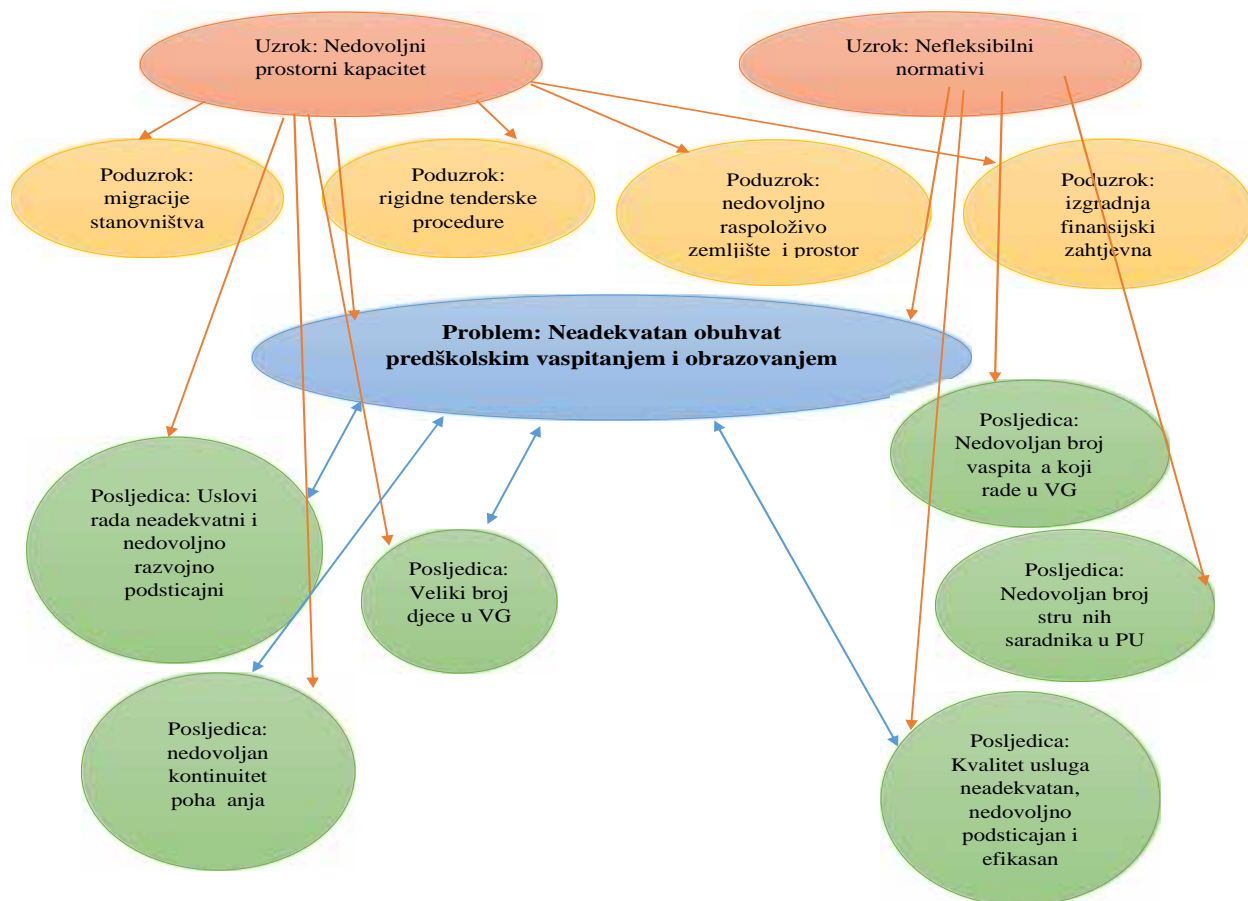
Uzrok: Nedovoljni prostorni kapacitet

Uzrok: Nefleksibilni normativi

Poduzrok: migracije stanovništva

Poduzrok: rigidne tenderske procedure

Poduzrok: nedovoljno raspoloživo zemljište i prostor

Poduzrok: izgradnja finansijski zahtjevna

Problem: Neadekvatan obuhvat predškolskim vaspitanjem i obrazovanjem

Posljedica: Nedovoljan broj vaspita a koji rade u VG

Posljedica: Uslovi rada neadekvatni i nedovoljno razvojno podsticajni

Posljedica: Veliki broj djece u VG

Posljedica: Nedovoljan broj stru nih saradnika u PU

Posljedica: nedovoljan kontinuitet poha anja

Posljedica: Kvalitet usluga neadekvatan, nedovoljno podsticajan i efikasan